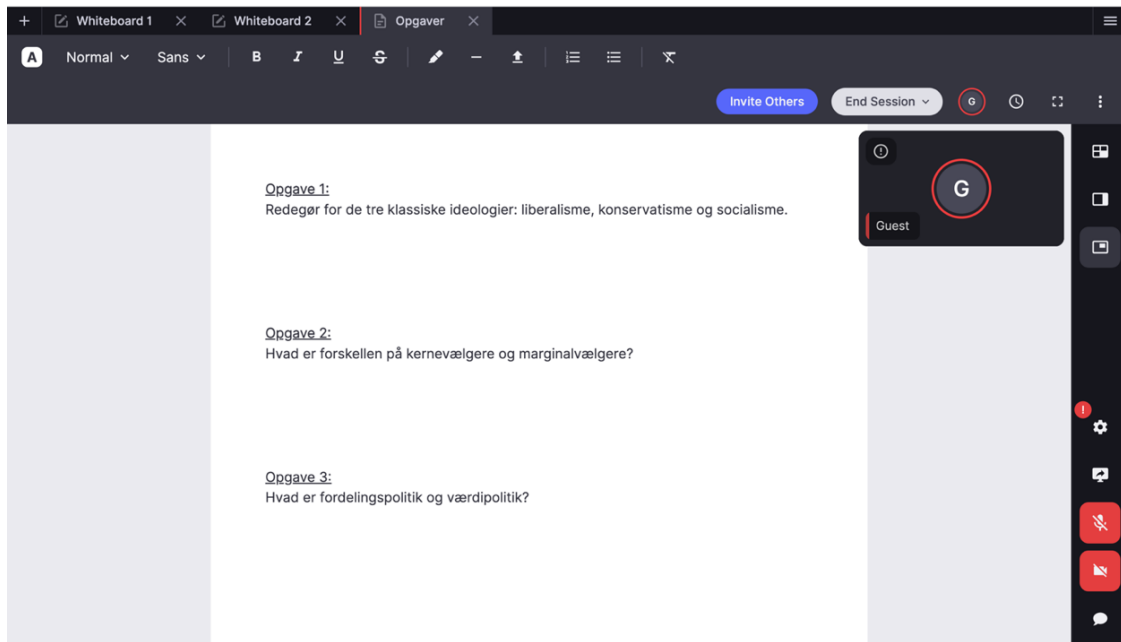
+ Whiteboard 1 × Whiteboard 2 × Opgaver ×

A Normal Sans B I U S

Invite Others End Session G

G

Guest

Opgave 1:
Redegør for de tre klassiske ideologier: liberalisme, konservatisme og socialisme.

Opgave 2:
Hvad er forskellen på kernevælgere og marginalvælgere?

Opgave 3:
Hvad er fordelingspolitik og værdipolitik?